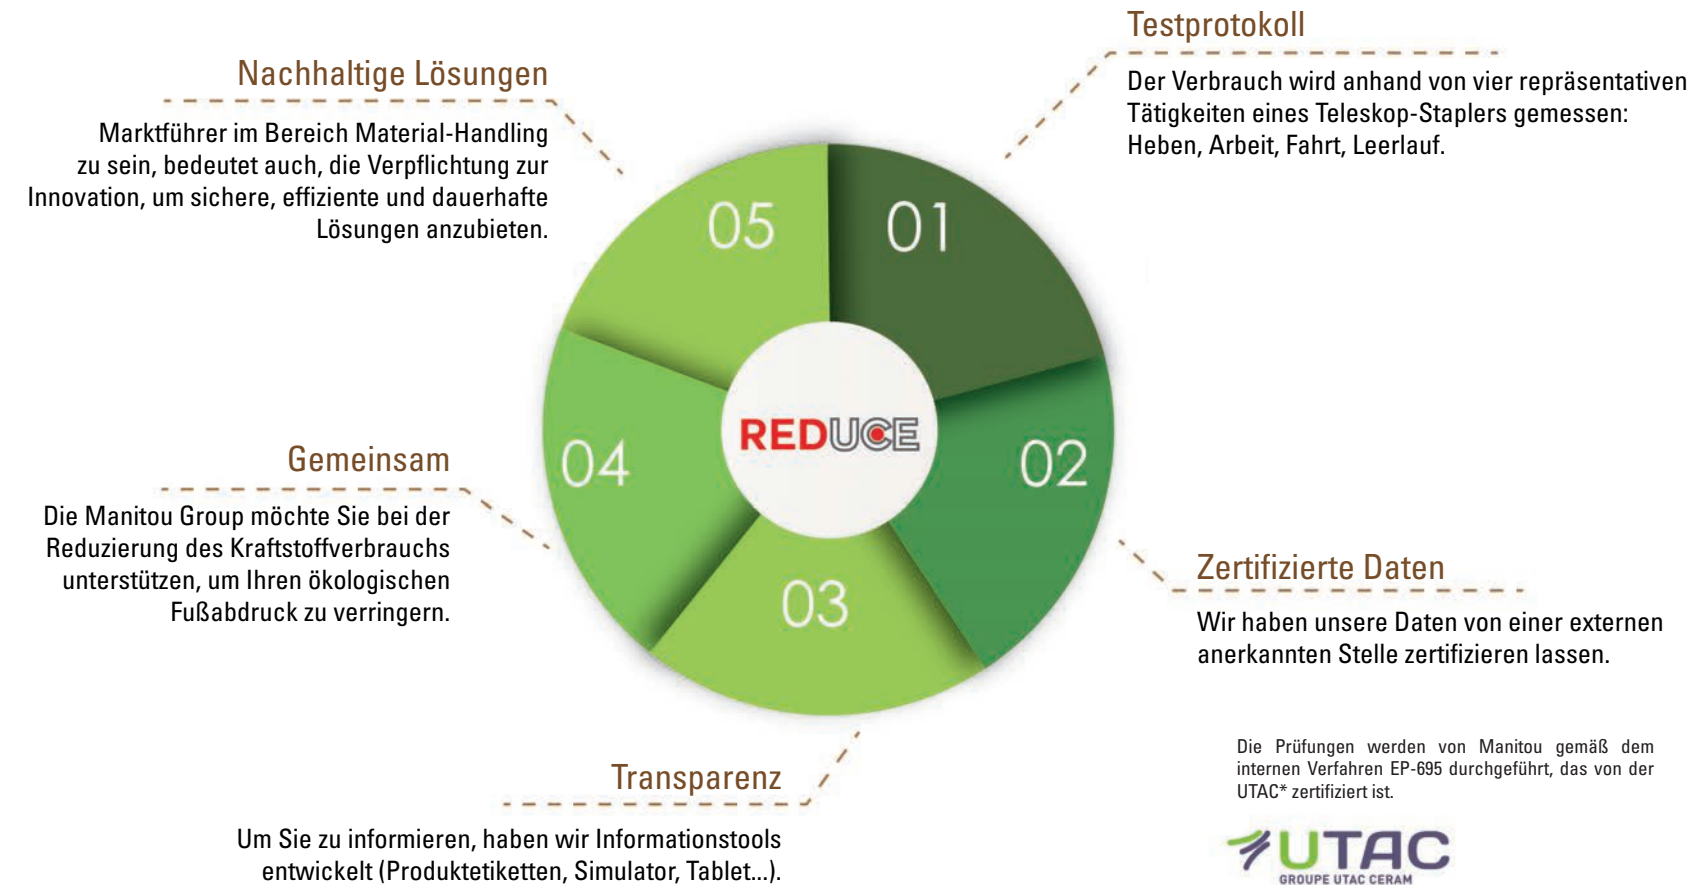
Testprotokoll

Der Verbrauch wird anhand von vier repräsentativen Tätigkeiten eines Teleskop-Staplers gemessen: Heben, Arbeit, Fahrt, Leerlauf.

Nachhaltige Lösungen

Marktführer im Bereich Material-Handling zu sein, bedeutet auch, die Verpflichtung zur Innovation, um sichere, effiziente und dauerhafte Lösungen anzubieten.

05

01

REDUCE

04

02

03

Gemeinsam

Die Manitou Group möchte Sie bei der Reduzierung des Kraftstoffverbrauchs unterstützen, um Ihren ökologischen Fußabdruck zu verringern.

Zertifizierte Daten

Wir haben unsere Daten von einer externen anerkannten Stelle zertifizieren lassen.

Die Prüfungen werden von Manitou gemäß dem internen Verfahren EP-695 durchgeführt, das von der UTAC* zertifiziert ist.

Transparenz

Um Sie zu informieren, haben wir Informationstools entwickelt (Produktetiketten, Simulator, Tablet...).

UTAC
GROUPE UTAC CERAM